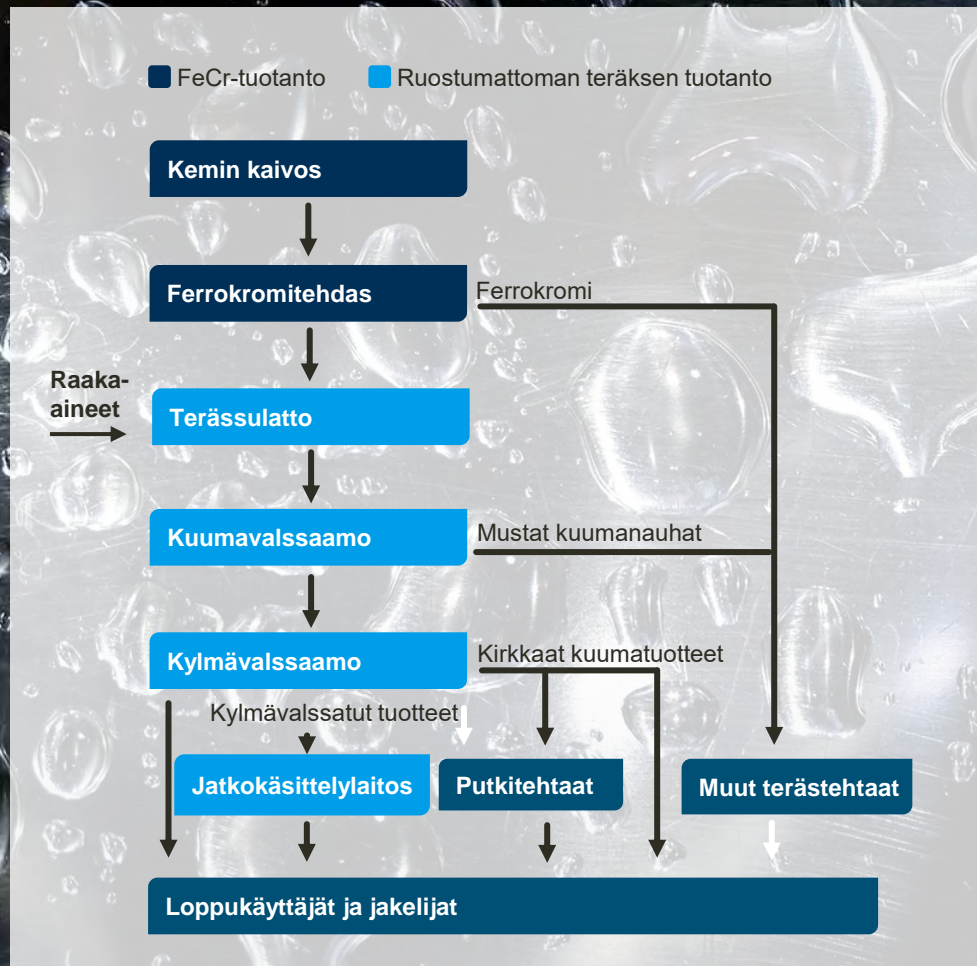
FeCr-tuotanto
Ruostumattoman teräksen tuotanto

Kemin kaivos

Ferrokromitehdas
Ferrokromi

Raaka-aineet

Terässulatto

Kuumavalssaamo
Mustat kuumanauhat

Kylmävalssaamo
Kirkkaat kuumatuotteet

Kylmävalssatut tuotteet

Jatkokäsittelylaitos
Putkitehtaat
Muut terästehtaat

Loppukäyttäjät ja jakelijat